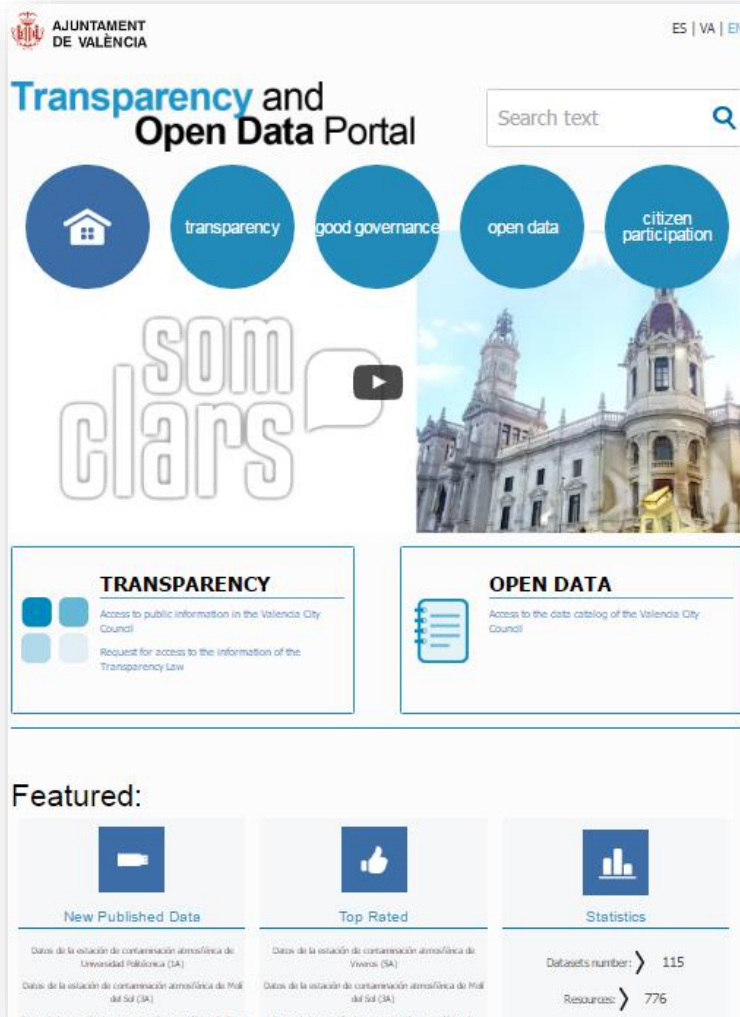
AJUNTAMENT DE VALÈNCIA

ES | VA | EN

Transparency and Open Data Portal

Search text

transparency

good governance

open data

citizen participation

som clars

TRANSPARENCY

Access to public information in the Valencia City Council

Request for access to the information of the Transparency Law

OPEN DATA

Access to the data catalog of the Valencia City Council

Featured:

New Published Data

Datos de la estación de contaminación atmosférica de Universidad Politécnica (1A)

Datos de la estación de contaminación atmosférica de Molí del Sol (3A)

Top Rated

Datos de la estación de contaminación atmosférica de Viveros (5A)

Datos de la estación de contaminación atmosférica de Molí del Sol (3A)

Statistics

Datasets number: 115

Resources: 776